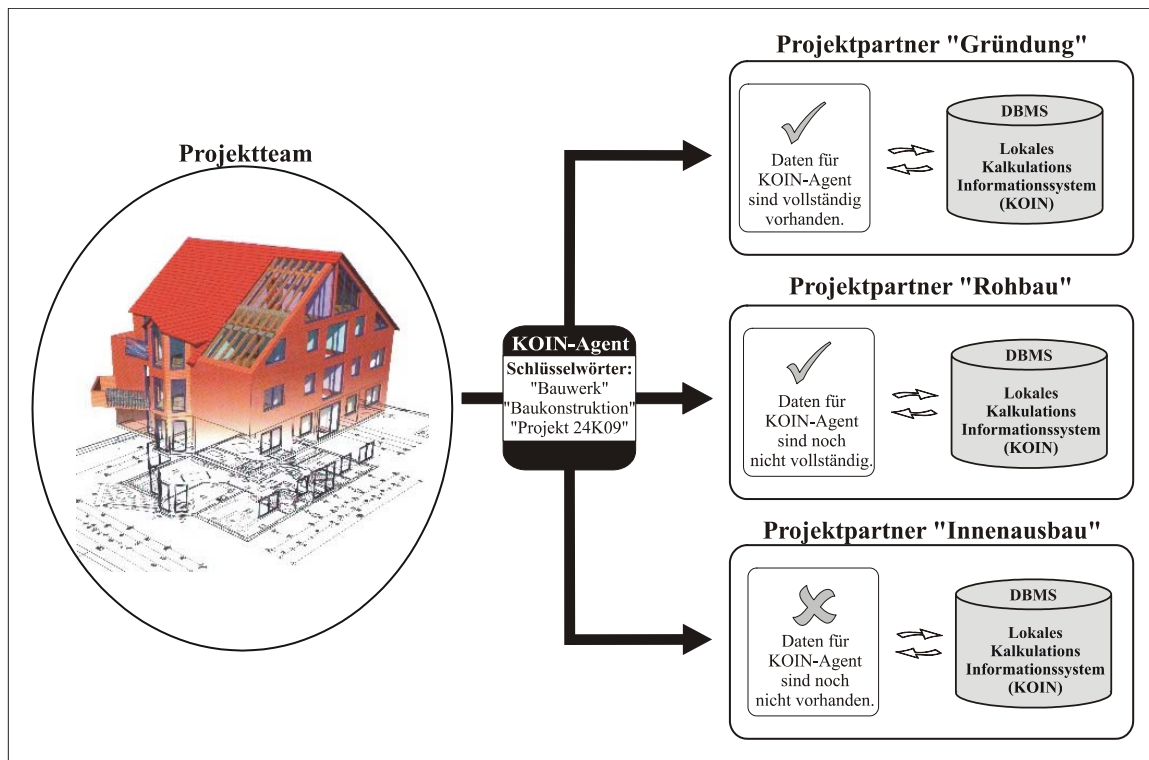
Projektteam

KOIN-Agent
Schlüsselwörter:
"Bauwerk"
"Baukonstruktion"
"Projekt 24K09"

Projektpartner "Gründung"

Daten für KOIN-Agent sind vollständig vorhanden.

DBMS
Lokales Kalkulations Informationssystem (KOIN)

Projektpartner "Rohbau"

Daten für KOIN-Agent sind noch nicht vollständig.

DBMS
Lokales Kalkulations Informationssystem (KOIN)

Projektpartner "Innenausbau"

Daten für KOIN-Agent sind noch nicht vorhanden.

DBMS
Lokales Kalkulations Informationssystem (KOIN)